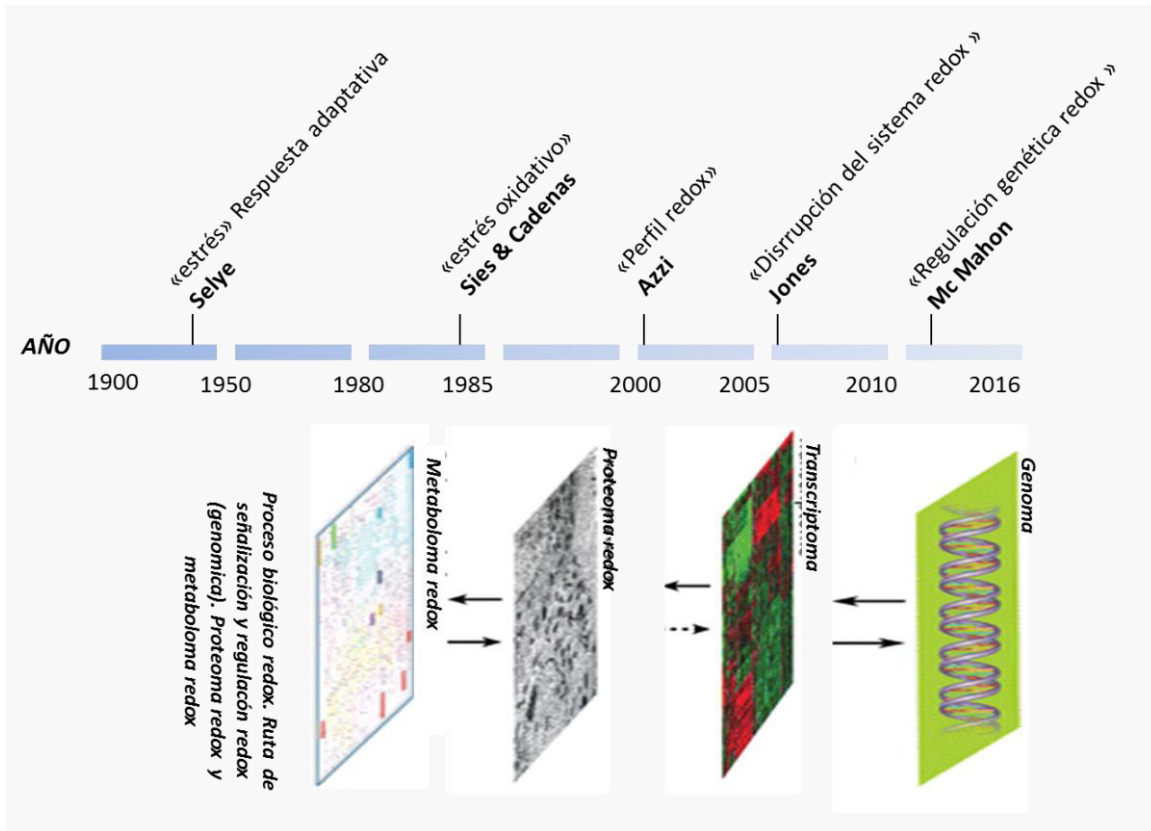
«estrés» Respuesta adaptativa
Selye

«estrés oxidativo»
Sies & Cadenas

«Perfil redox»
Azzi

«Disrrupción del sistema redox »
Jones

«Regulación genética redox »
Mc Mahon

AÑO

1900 1950 1980 1985 2000 2005 2010 2016

Proceso biológico redox. Ruta de señalización y regulacón redox (genomica). Proteoma redox y metaboloma redox

Metaboloma redox

Proteoma redox

Transcriptoma

Genoma